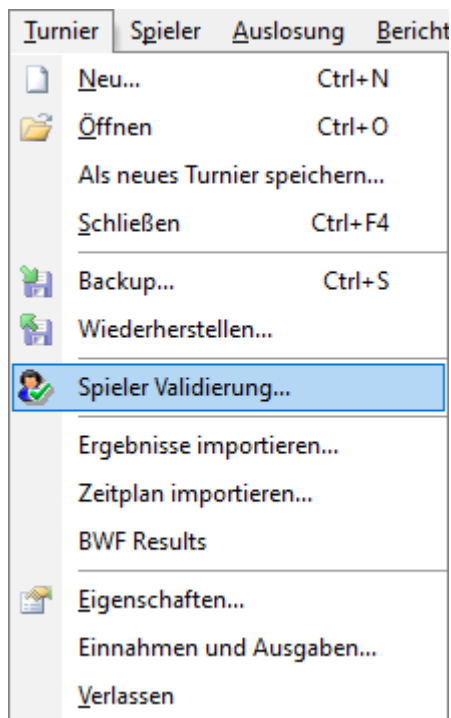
Turnier Spieler Auslosung Bericht

Neu... Ctrl+N
Öffnen Ctrl+O
Als neues Turnier speichern...
Schließen Ctrl+F4
Backup... Ctrl+S
Wiederherstellen...
Spieler Validierung...
Ergebnisse importieren...
Zeitplan importieren...
BWF Results
Eigenschaften...
Einnahmen und Ausgaben...
Verlassen